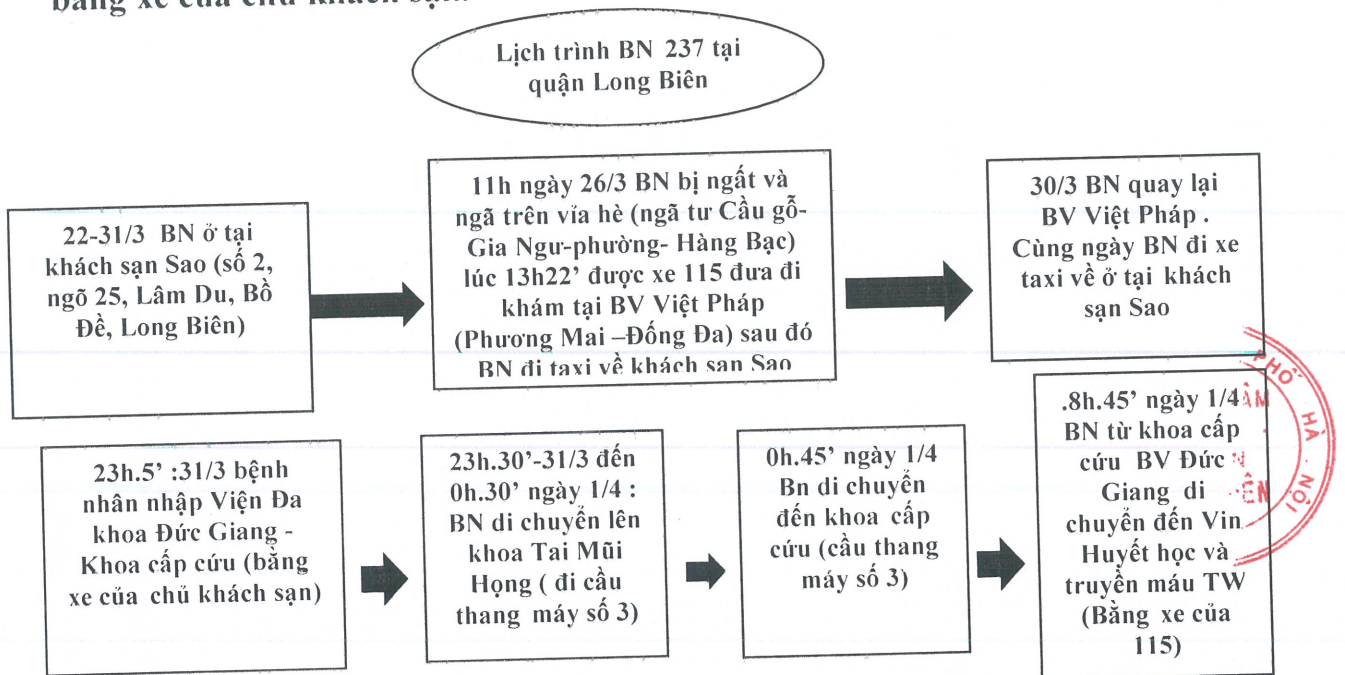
bằng xe của chủ khách sạn

Lịch trình BN 237 tại quận Long Biên

22-31/3 BN ở tại khách sạn Sao (số 2, ngõ 25, Lâm Du, Bồ Đề, Long Biên)

11h ngày 26/3 BN bị ngất và ngã trên vỉa hè (ngã tư Cầu gỗ-Gia Ngư-phường- Hàng Bạc) lúc 13h22' được xe 115 đưa đi khám tại BV Việt Pháp (Phương Mai –Đống Đa) sau đó BN đi taxi về khách sạn Sao

30/3 BN quay lại BV Việt Pháp . Cùng ngày BN đi xe taxi về ở tại khách sạn Sao

23h.5' :31/3 bệnh nhân nhập Viện Đa khoa Đức Giang - Khoa cấp cứu (bằng xe của chủ khách sạn)

23h.30'-31/3 đến 0h.30' ngày 1/4 : BN di chuyển lên khoa Tai Mũi Họng ( đi cầu thang máy số 3)

0h.45' ngày 1/4 Bn di chuyển đến khoa cấp cứu (cầu thang máy số 3)

.8h.45' ngày 1/4 BN từ khoa cấp cứu BV Đức Giang di chuyển đến Vin Huyết học và truyền máu TW (Bằng xe của 115)

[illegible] PHỐ HÀ NỘI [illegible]